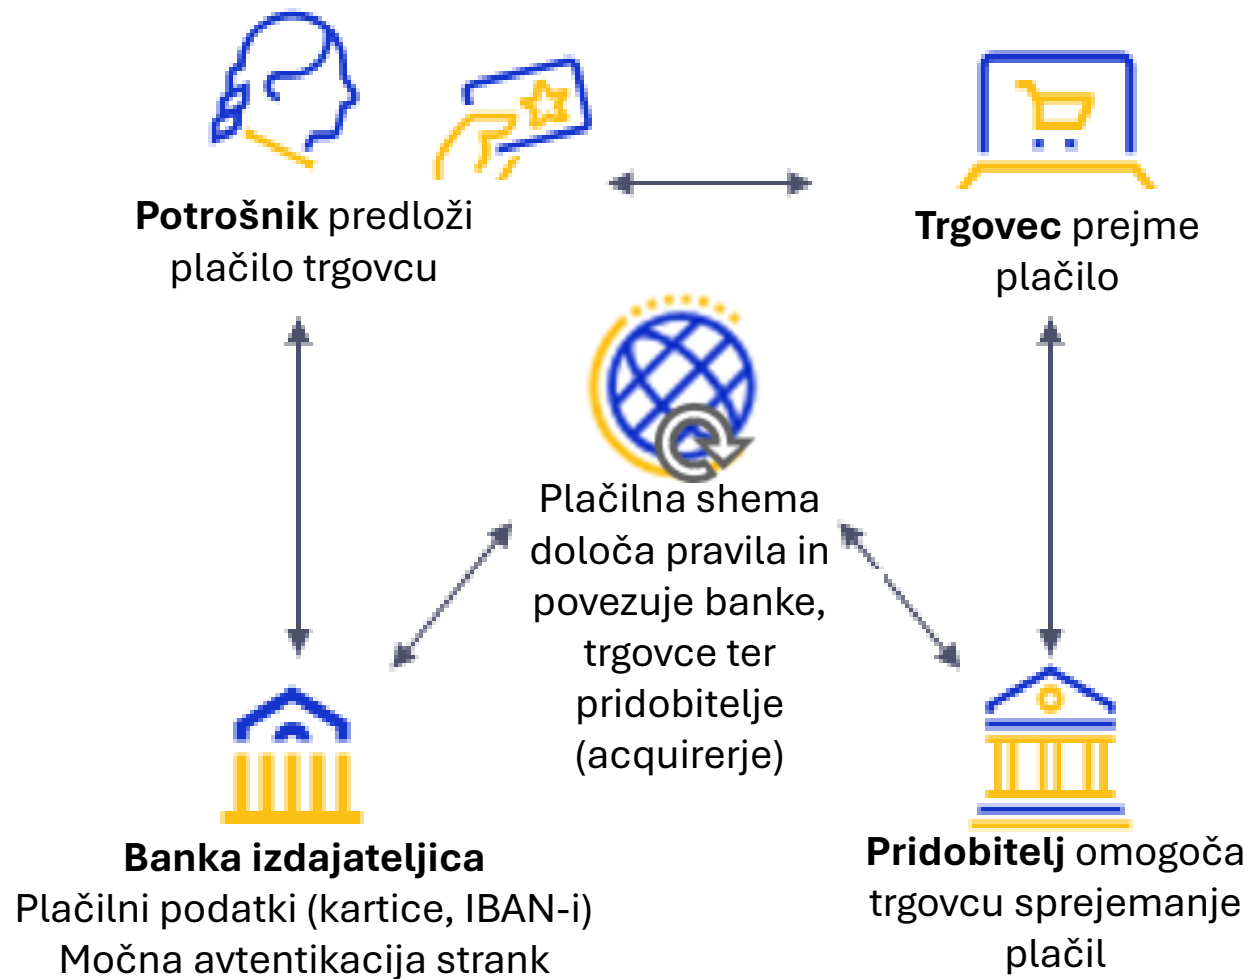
**Potrošnik** predloži plačilo trgovcu

**Trgovec** prejme plačilo

Plačilna shema določa pravila in povezuje banke, trgovce ter pridobitelje (acquirerje)

**Banka izdajateljica**
Plačilni podatki (kartice, IBAN-i)
Močna avtentikacija strank

**Pridobitelj** omogoča trgovcu sprejemanje plačil